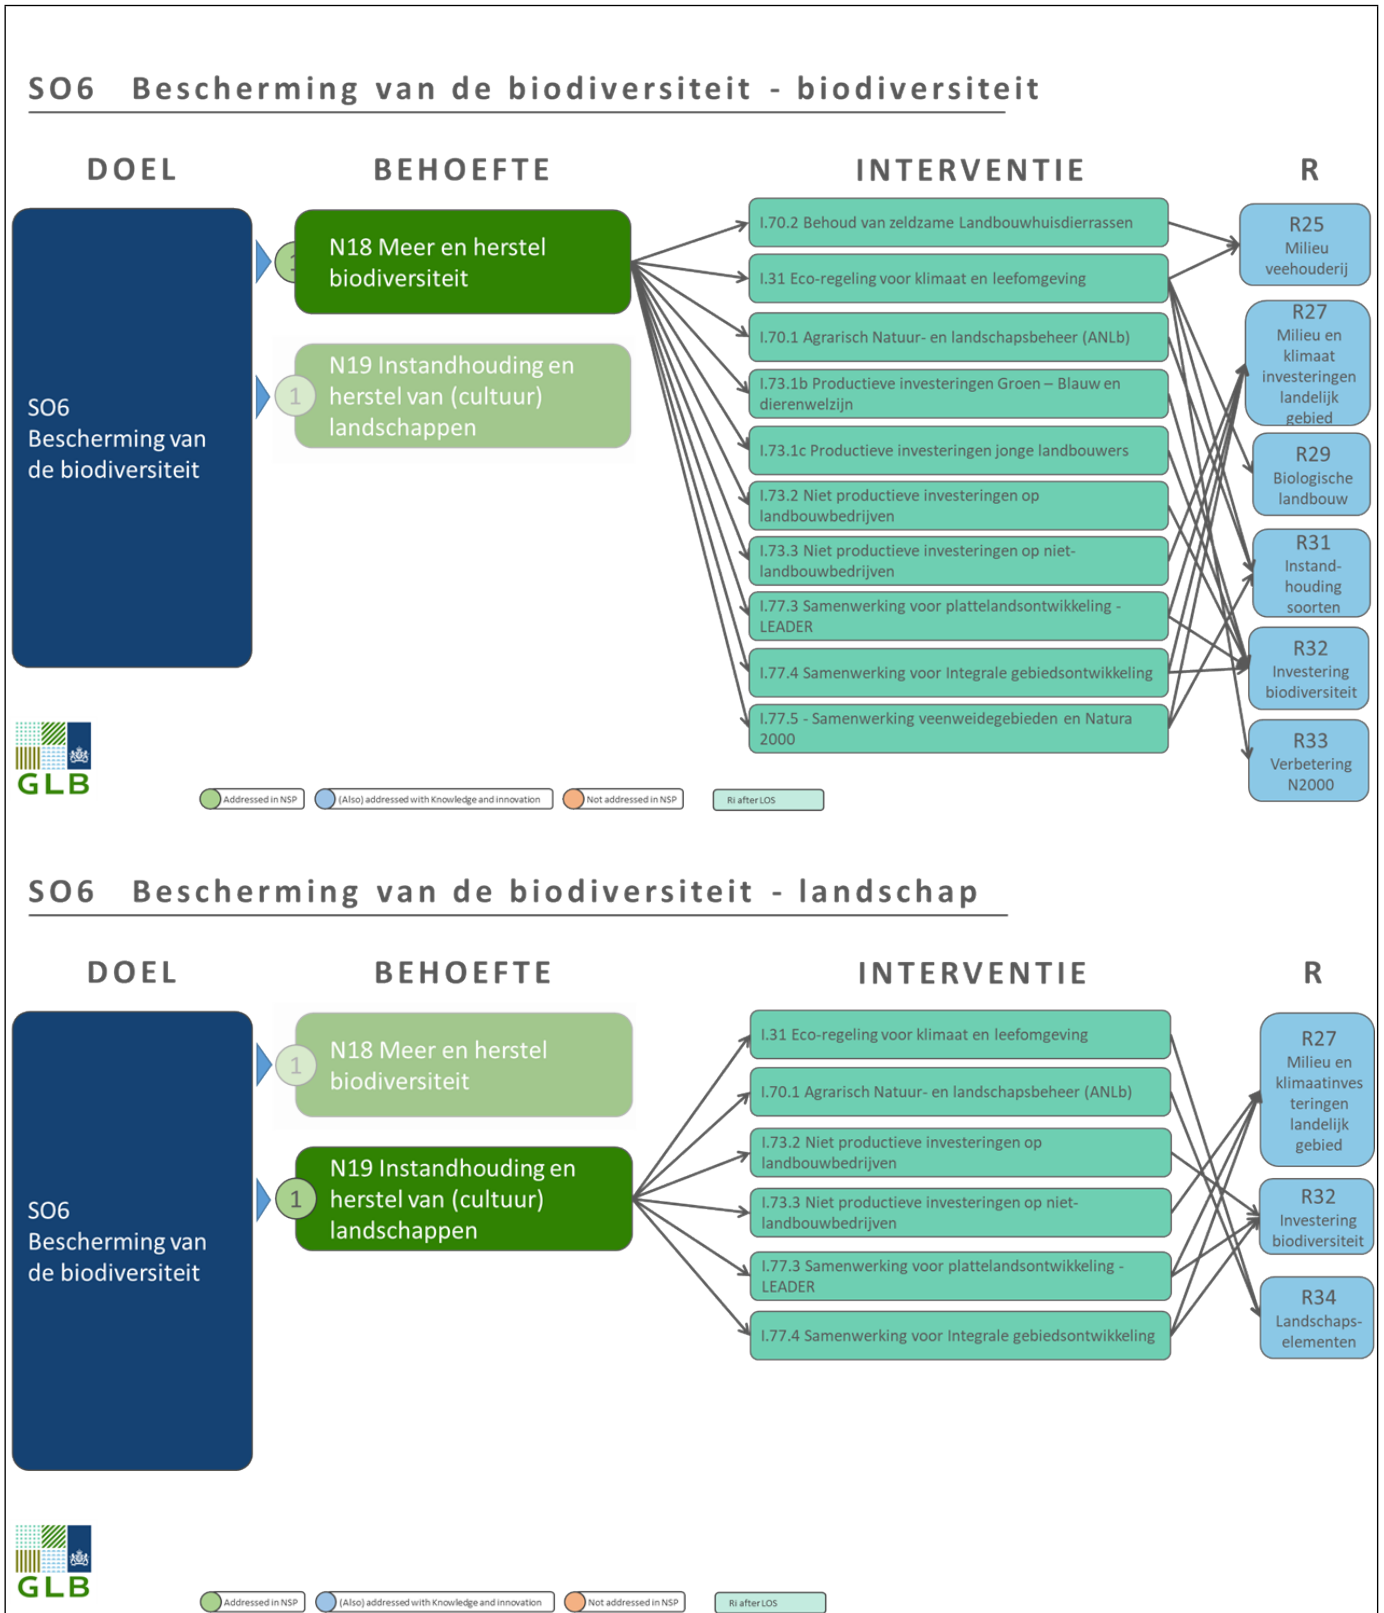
SO6 Bescherming van de biodiversiteit - biodiversiteit

DOEL

BEHOEFTE

INTERVENTIE

R

SO6 Bescherming van de biodiversiteit

1 N18 Meer en herstel biodiversiteit

1 N19 Instandhouding en herstel van (cultuur) landschappen

I.70.2 Behoud van zeldzame Landbouwhuisdierrassen

I.31 Eco-regeling voor klimaat en leefomgeving

I.70.1 Agrarisch Natuur- en landschapsbeheer (ANLb)

I.73.1b Productieve investeringen Groen – Blauw en dierenwelzijn

I.73.1c Productieve investeringen jonge landbouwers

I.73.2 Niet productieve investeringen op landbouwbedrijven

I.73.3 Niet productieve investeringen op niet-landbouwbedrijven

I.77.3 Samenwerking voor plattelandsontwikkeling - LEADER

I.77.4 Samenwerking voor Integrale gebiedsontwikkeling

I.77.5 - Samenwerking veenweidegebieden en Natura 2000

R25 Milieu veehouderij

R27 Milieu en klimaat investeringen landelijk gebied

R29 Biologische landbouw

R31 Instand-houding soorten

R32 Investering biodiversiteit

R33 Verbetering N2000

GLB

Addressed in NSP (Also) addressed with Knowledge and innovation Not addressed in NSP Ri after LOS

SO6 Bescherming van de biodiversiteit - landschap

DOEL

BEHOEFTE

INTERVENTIE

R

SO6 Bescherming van de biodiversiteit

1 N18 Meer en herstel biodiversiteit

1 N19 Instandhouding en herstel van (cultuur) landschappen

I.31 Eco-regeling voor klimaat en leefomgeving

I.70.1 Agrarisch Natuur- en landschapsbeheer (ANLb)

I.73.2 Niet productieve investeringen op landbouwbedrijven

I.73.3 Niet productieve investeringen op niet-landbouwbedrijven

I.77.3 Samenwerking voor plattelandsontwikkeling - LEADER

I.77.4 Samenwerking voor Integrale gebiedsontwikkeling

R27 Milieu en klimaatinvesteringen landelijk gebied

R32 Investering biodiversiteit

R34 Landschaps-elementen

GLB

Addressed in NSP (Also) addressed with Knowledge and innovation Not addressed in NSP Ri after LOS